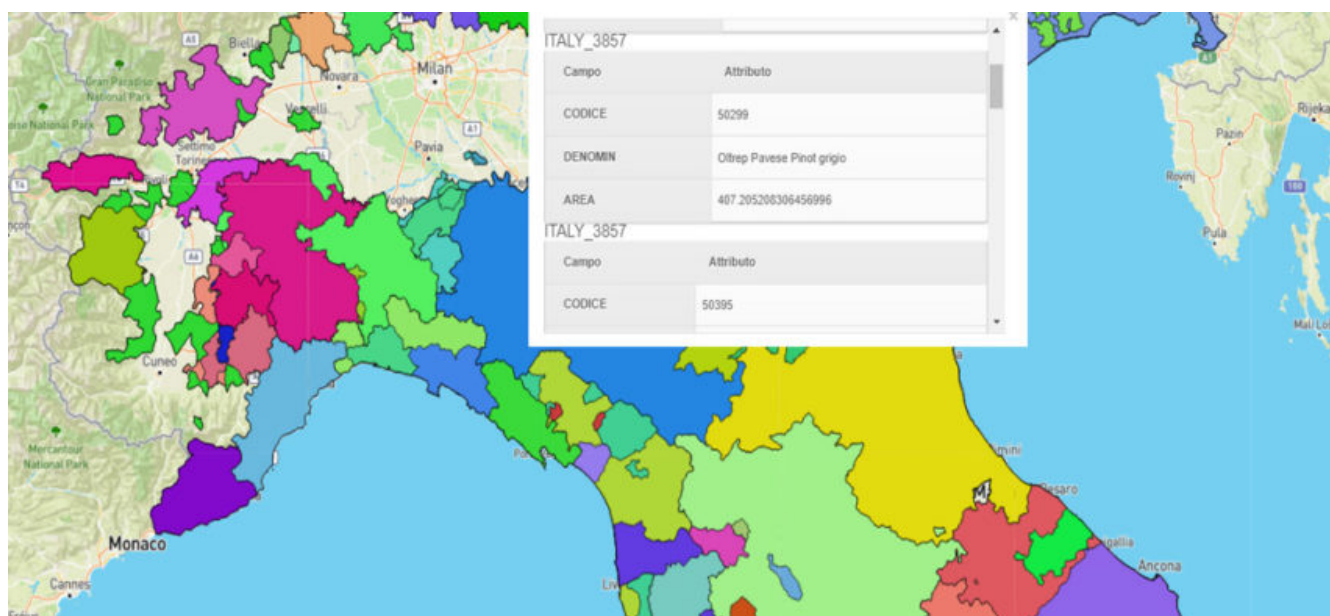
A5 Biella
Gran Paradiso National Park
Novara Milan
Vercelli
A1
Settimo Torinese
Pavia
T4
A6
Cuneo
Mercantour National Park
Monaco
Cannes

ITALY_3857

| Campo | Attributo |
|---|---|
| CODICE | 50299 |
| DENOMIN | Oltrep Pavese Pinot grigio |
| AREA | 407.205208306456996 |

ITALY_3857

| Campo | Attributo |
|---|---|
| CODICE | 50395 |

x

A1
Rijeka
Pazin
Rovinj
Pula
Mali Lo
Rimini
Pesaro
Ancona
Livorno